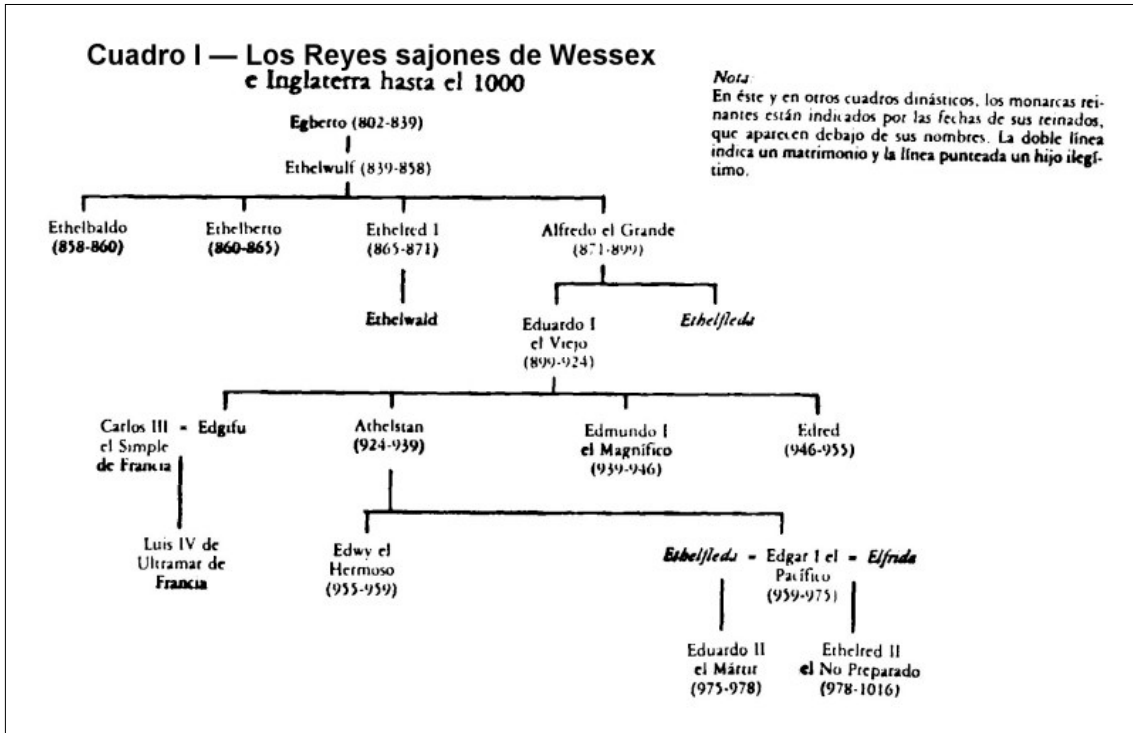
Cuadro I — Los Reyes sajones de Wessex e Inglaterra hasta el 1000

Nota:
En éste y en otros cuadros dinásticos, los monarcas reinantes están indicados por las fechas de sus reinados, que aparecen debajo de sus nombres. La doble línea indica un matrimonio y la línea punteada un hijo ilegítimo.

Egberto (802-839)

Ethelwulf (839-858)

Ethelbaldo (858-860)

Ethelberto (860-865)

Ethelred I (865-871)

Alfredo el Grande (871-899)

Ethelwald

Eduardo I el Viejo (899-924)

Ethelfleda

Carlos III el Simple de Francia = Edgifu

Athelstan (924-939)

Edmundo I el Magnífico (939-946)

Edred (946-955)

Luis IV de Ultramar de Francia

Edwy el Hermoso (955-959)

Ethelfleda = Edgar I el Pacífico (959-975) = Elfrida

Eduardo II el Mártir (975-978)

Ethelred II el No Preparado (978-1016)